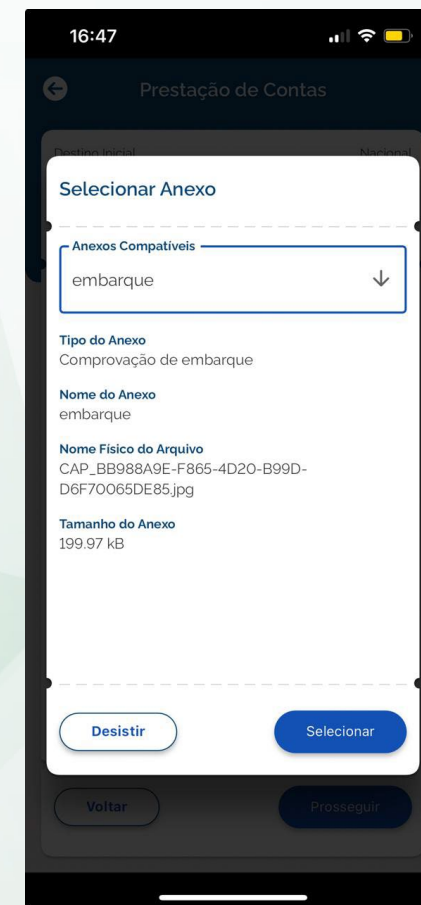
16:47

Prestação de Contas

Destino Inicial

Nacional

Selecionar Anexo

Anexos Compatíveis

embarque

Tipo do Anexo
Comprovação de embarque

Nome do Anexo
embarque

Nome Físico do Arquivo
CAP_BB988A9E-F865-4D20-B99D-D6F70065DE85.jpg

Tamanho do Anexo
199.97 kB

Desistir

Selecionar

Voltar

Prosseguir